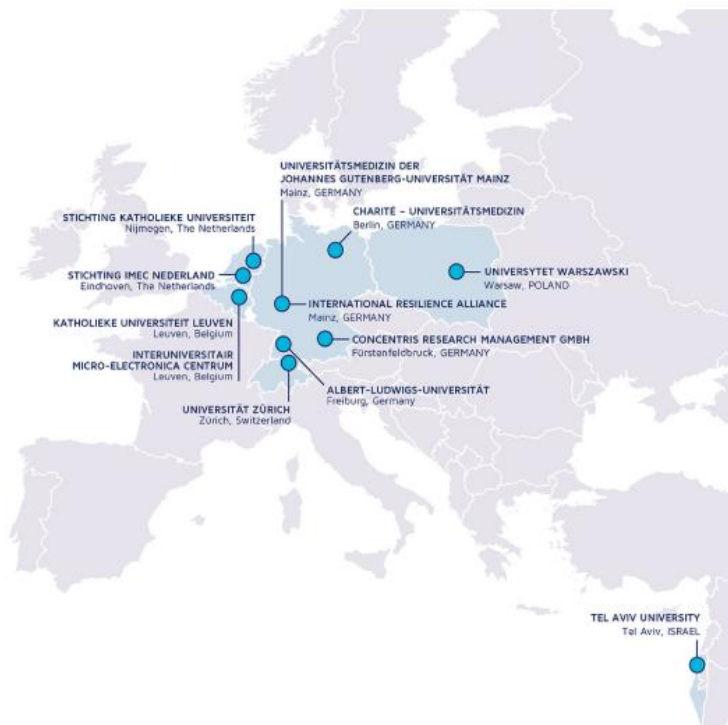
UNIVERSITÄTSMEDIZIN DER JOHANNES GUTENBERG-UNIVERSITÄT MAINZ
Mainz, GERMANY

STICHTING KATHOLIEKE UNIVERSITEIT
Nijmegen, The Netherlands

CHARITÉ – UNIVERSITÄTSMEDIZIN
Berlin, GERMANY

STICHTING IMEC NEDERLAND
Eindhoven, The Netherlands

UNIVERSYTET WARSZAWSKI
Warsaw, POLAND

INTERNATIONAL RESILIENCE ALLIANCE
Mainz, GERMANY

KATHOLIEKE UNIVERSITEIT LEUVEN
Leuven, Belgium

CONCENTRIS RESEARCH MANAGEMENT GMBH
Fürstenfeldbruck, GERMANY

INTERUNIVERSITAIR MICRO-ELECTRONICA CENTRUM
Leuven, Belgium

ALBERT-LUDWIGS-UNIVERSITÄT
Freiburg, Germany

UNIVERSITÄT ZÜRICH
Zürich, Switzerland

TEL AVIV UNIVERSITY
Tel Aviv, ISRAEL